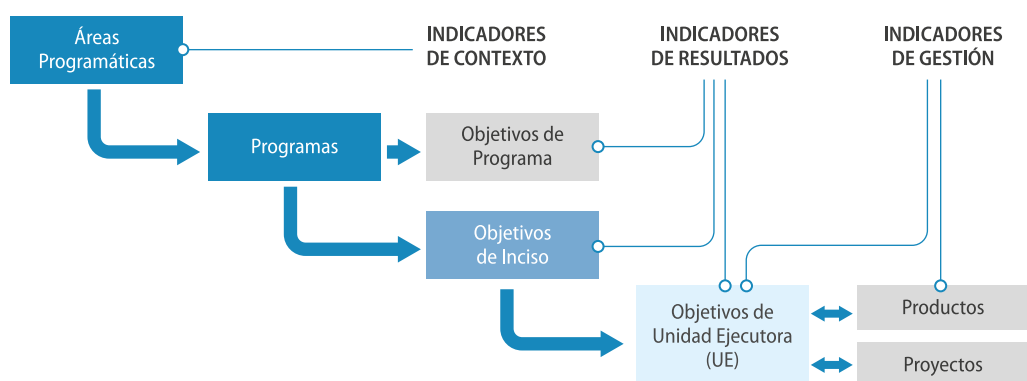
Áreas Programáticas

INDICADORES DE CONTEXTO

INDICADORES DE RESULTADOS

INDICADORES DE GESTIÓN

Programas

Objetivos de Programa

Objetivos de Inciso

Objetivos de Unidad Ejecutora (UE)

Productos

Proyectos